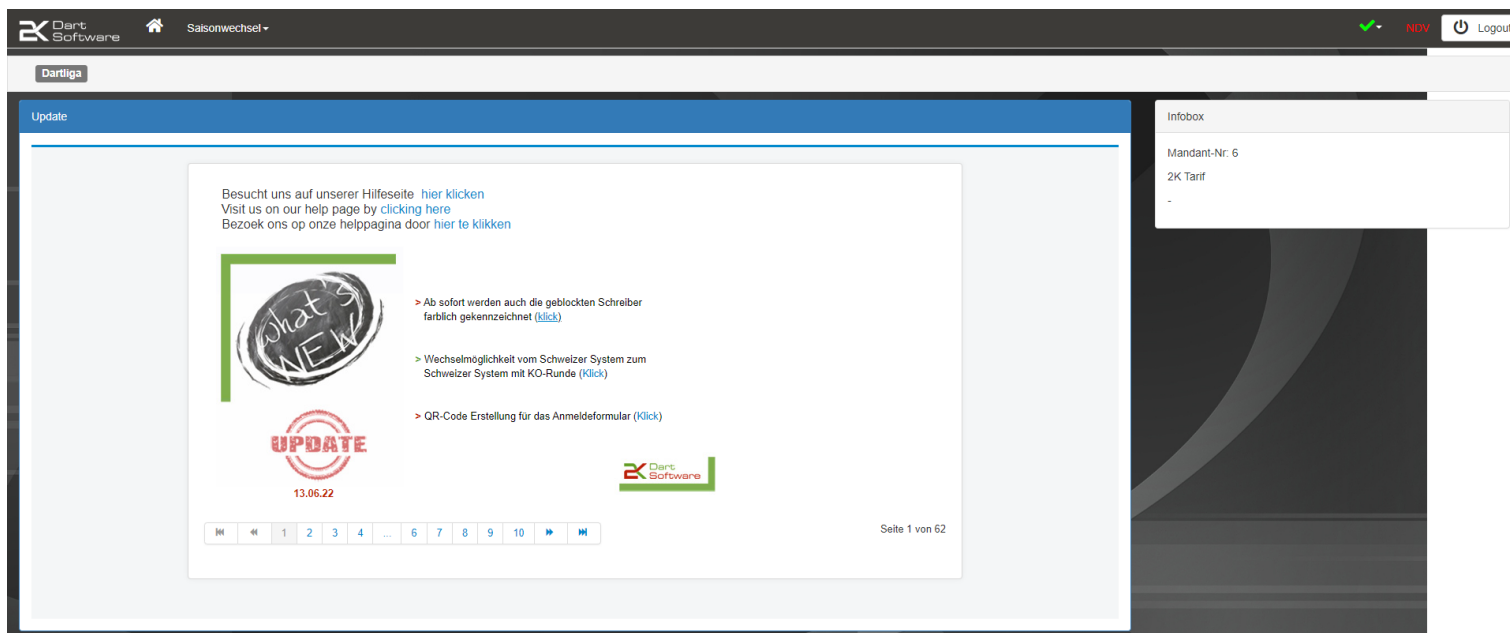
2K Dart Software

Saisonwechsel

NDV

Logout

Dartliga

Update

Besucht uns auf unserer Hilfeseite hier klicken
Visit us on our help page by clicking here
Bezoek ons op onze helppagina door hier te klikken

what's NEW

> Ab sofort werden auch die geblockten Schreiber farblich gekennzeichnet (klick)

> Wechselmöglichkeit vom Schweizer System zum Schweizer System mit KO-Runde (Klick)

> QR-Code Erstellung für das Anmeldeformular (Klick)

UPDATE

13.06.22

2K Dart Software

| 1 | 2 | 3 | 4 | ... | 6 | 7 | 8 | 9 | 10 |

Seite 1 von 62

Infobox

Mandant-Nr: 6

2K Tarif

-